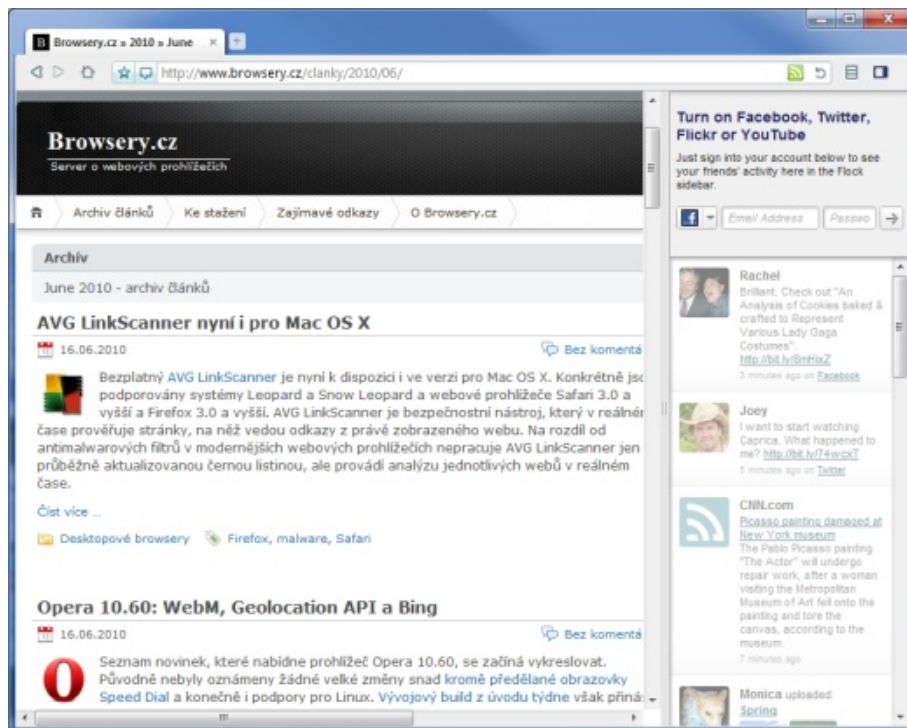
Browsery.cz » 2010 » June

http://www.browsery.cz/clanky/2010/06/

Browsery.cz
Server o webových prohlížečích

Archiv článků | Ke stažení | Zajímavé odkazy | O Browsery.cz

Archiv

June 2010 - archiv článků

AVG LinkScanner nyní i pro Mac OS X

16.06.2010

Bez komentá

Bezplatný AVG LinkScanner je nyní k dispozici i ve verzi pro Mac OS X. Konkrétně jso podporovány systémy Leopard a Snow Leopard a webové prohlížeče Safari 3.0 a vyšší a Firefox 3.0 a vyšší. AVG LinkScanner je bezpečnostní nástroj, který v reálné čase prověřuje stránky, na něž vedou odkazy z právě zobrazeného webu. Na rozdíl od antimalwarových filtrů v modernějších webových prohlížečích nepracuje AVG LinkScanner jen průběžně aktualizovanou černou listinou, ale provádí analýzu jednotlivých webů v reálném čase.

Číst více ...

Desktopové browsery | Firefox, malware, Safari

Opera 10.60: WebM, Geolocation API a Bing

16.06.2010

Bez komentá

Seznam novinek, které nabídne prohlížeč Opera 10.60, se začíná vykreslovat. Původně nebyly oznámeny žádné velké změny snad kromě předělané obrazovky Speed Dial a konečně i podpory pro Linux. Vývojový build z úvodu týdne však přiná

Turn on Facebook, Twitter, Flickr or YouTube

Just sign into your account below to see your friends' activity here in the Flock sidebar.

Email Address | Passwo

Rachel
Brillant. Check out "An Analysis of Cookies baked & crafted to Represent Various Lady Gaga Costumes". http://bit.ly/8mHixZ
3 minutes ago on Facebook

Joey
I want to start watching Caprica. What happened to me? http://bit.ly/74wcxT
5 minutes ago on Twitter

CNN.com
Picasso painting damaged at New York museum
The Pablo Picasso painting "The Actor" will undergo repair work, after a woman visiting the Metropolitan Museum of Art fell onto the painting and tore the canvas, according to the museum.
7 minutes ago

Monica uploaded:
Spring